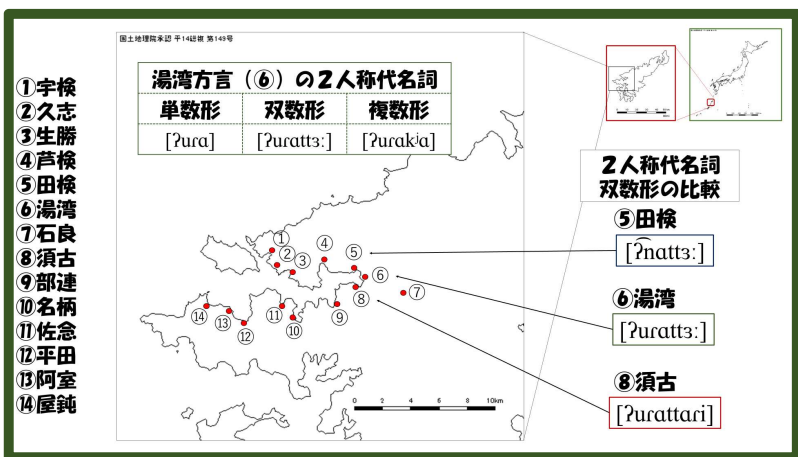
①宇検
②久志
③生勝
④芦検
⑤田検
⑥湯湾
⑦石良
⑧須古
⑨部連
⑩名柄
⑪佐念
⑫平田
⑬阿室
⑭屋鈍

国土地理院承認 平14総複 第149号

湯湾方言（⑥）の２人称代名詞

| 単数形 | 双数形 | 複数形 |
|---|---|---|
| [ʔura] | [ʔurattɜː] | [ʔurakʲa] |

①
②
③
④
⑤
⑥
⑦
⑧
⑨
⑩
⑪
⑫
⑬
⑭

0 2 4 6 8 10km

２人称代名詞
双数形の比較

⑤田検
[ʔnattɜː]

⑥湯湾
[ʔurattɜː]

⑧須古
[ʔurattari]